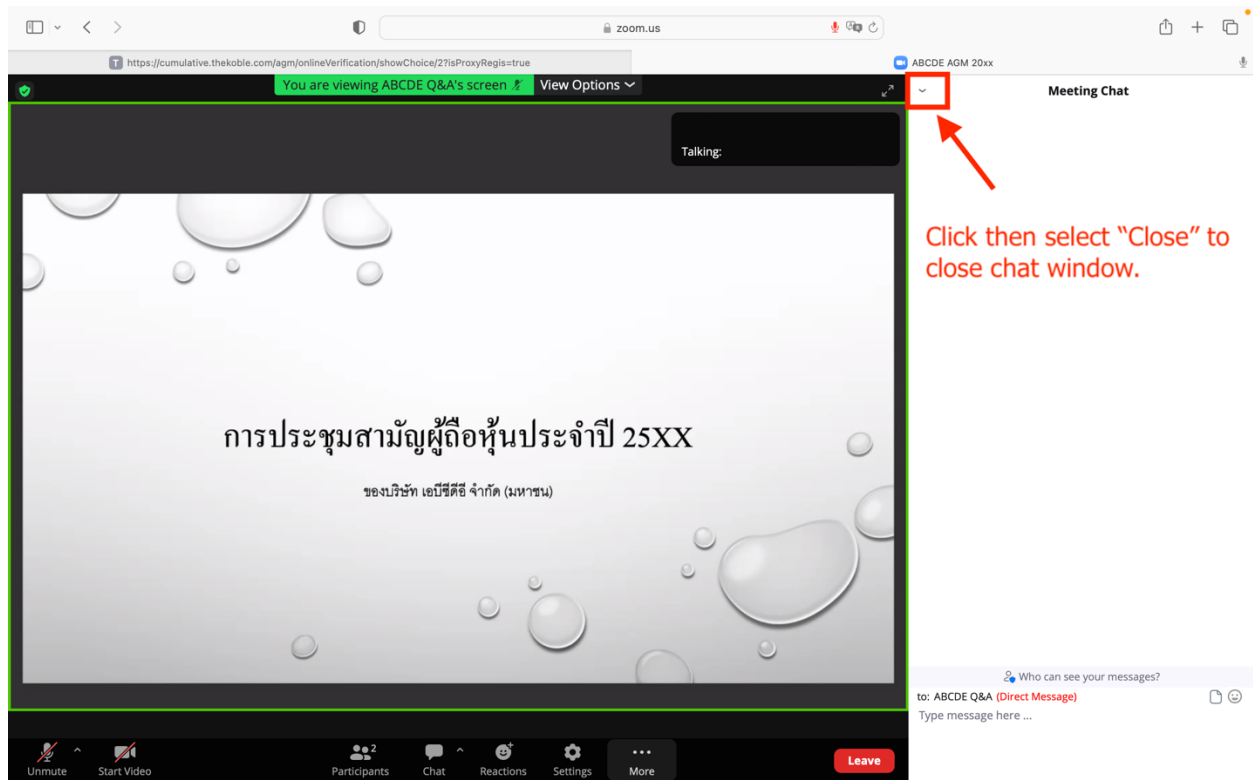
zoom.us

https://cumulative.thekoble.com/agm/onlineVerification/showChoice/2?isProxyRegis=true

ABCDE AGM 20xx

You are viewing ABCDE Q&A's screen

View Options

Meeting Chat

Talking:

Click then select “Close” to close chat window.

การประชุมสามัญผู้ถือหุ้นประจำปี 25XX

ของบริษัท เอบีซีดีอี จำกัด (มหาชน)

Who can see your messages?

to: ABCDE Q&A (Direct Message)

Type message here ...

Unmute

Start Video

2

Participants

Chat

Reactions

Settings

More

Leave